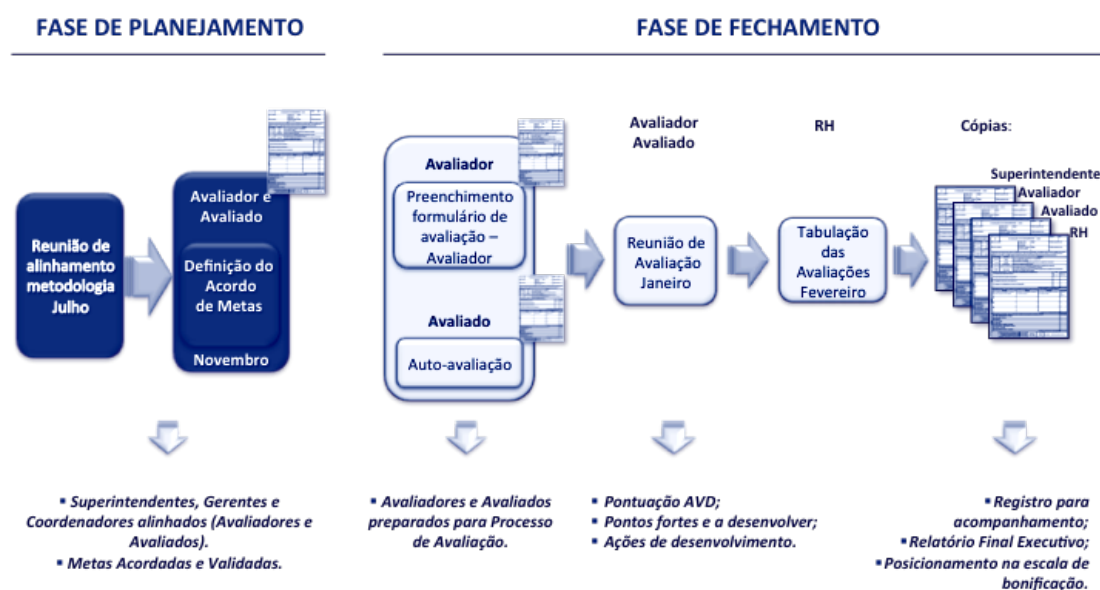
FASE DE PLANEJAMENTO

FASE DE FECHAMENTO

Reunião de alinhamento metodologia Julho

Avaliador e Avaliado

Definição do Acordo de Metas

Novembro

Avaliador

Preenchimento formulário de avaliação – Avaliador

Avaliado

Auto-avaliação

Avaliador Avaliado

Reunião de Avaliação Janeiro

RH

Tabulação das Avaliações Fevereiro

Cópias:

Superintendente
Avaliador
Avaliado
RH

▪ Superintendentes, Gerentes e Coordenadores alinhados (Avaliadores e Avaliados).
▪ Metas Acordadas e Validadas.

▪ Avaliadores e Avaliados preparados para Processo de Avaliação.

▪ Pontuação AVD;
▪ Pontos fortes e a desenvolver;
▪ Ações de desenvolvimento.

▪ Registro para acompanhamento;
▪ Relatório Final Executivo;
▪ Posicionamento na escala de bonificação.